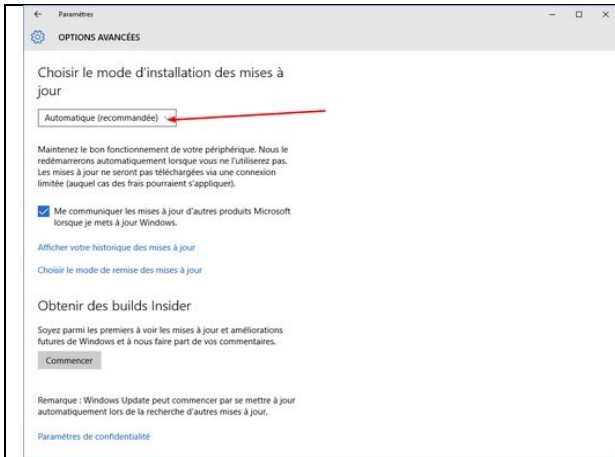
← Paramètres

OPTIONS AVANCÉES

Choisir le mode d'installation des mises à jour

Automatique (recommandée)

Maintenez le bon fonctionnement de votre périphérique. Nous le redémarrerons automatiquement lorsque vous ne l'utiliserez pas. Les mises à jour ne seront pas téléchargées via une connexion limitée (auquel cas des frais pourraient s'appliquer).

Me communiquer les mises à jour d'autres produits Microsoft lorsque je mets à jour Windows.

Afficher votre historique des mises à jour

Choisir le mode de remise des mises à jour

Obtenir des builds Insider

Soyez parmi les premiers à voir les mises à jour et améliorations futures de Windows et à nous faire part de vos commentaires.

Commencer

Remarque : Windows Update peut commencer par se mettre à jour automatiquement lors de la recherche d'autres mises à jour.

Paramètres de confidentialité